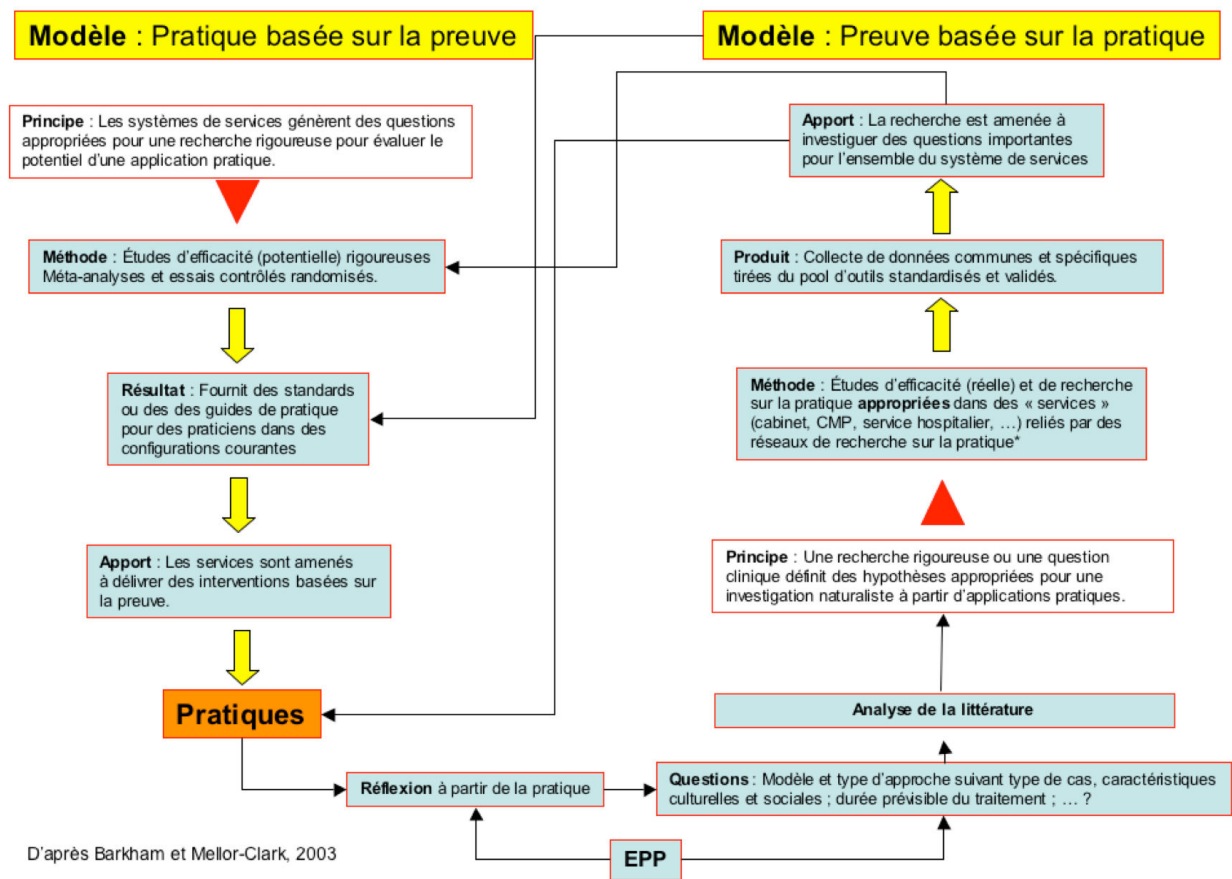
**Modèle** : Pratique basée sur la preuve

**Principe** : Les systèmes de services génèrent des questions appropriées pour une recherche rigoureuse pour évaluer le potentiel d'une application pratique.

**Méthode** : Études d'efficacité (potentielle) rigoureuses Méta-analyses et essais contrôlés randomisés.

**Résultat** : Fournit des standards ou des des guides de pratique pour des praticiens dans des configurations courantes

**Apport** : Les services sont amenés à délivrer des interventions basées sur la preuve.

**Pratiques**

**Modèle** : Preuve basée sur la pratique

**Apport** : La recherche est amenée à investiguer des questions importantes pour l'ensemble du système de services

**Produit** : Collecte de données communes et spécifiques tirées du pool d'outils standardisés et validés.

**Méthode** : Études d'efficacité (réelle) et de recherche sur la pratique **appropriées** dans des « services » (cabinet, CMP, service hospitalier, …) reliés par des réseaux de recherche sur la pratique*

**Principe** : Une recherche rigoureuse ou une question clinique définit des hypothèses appropriées pour une investigation naturaliste à partir d'applications pratiques.

**Analyse de la littérature**

**Réflexion** à partir de la pratique

**Questions** : Modèle et type d'approche suivant type de cas, caractéristiques culturelles et sociales ; durée prévisible du traitement ; … ?

**EPP**

D'après Barkham et Mellor-Clark, 2003